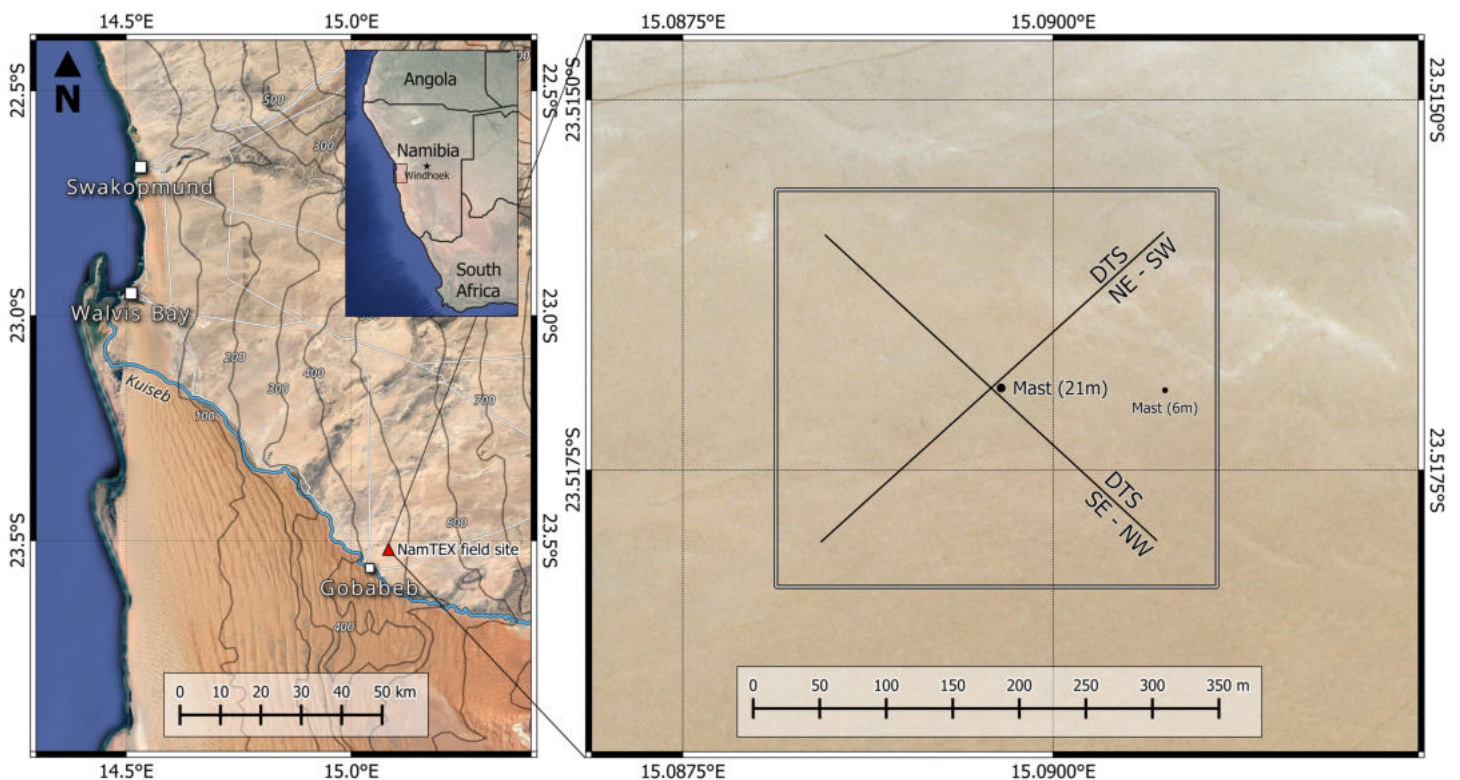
14.5°E
15.0°E
15.0875°E
15.0900°E
22.5°S
22.5°S
23.150°S
23.150°S
N
Angola
Namibia
Windhoek
South Africa
Swakopmund
Walvis Bay
Kuiseb
23.0°S
23.0°S
500
300
200
300
400
100
700
600
400
300
NamTEX field site
Gobabeb
23.5°S
23.5°S
0 10 20 30 40 50 km
14.5°E
15.0°E
DTS
NE - SW
Mast (21m)
Mast (6m)
DTS
SE - NW
23.5175°S
23.5175°S
0 50 100 150 200 250 300 350 m
15.0875°E
15.0900°E